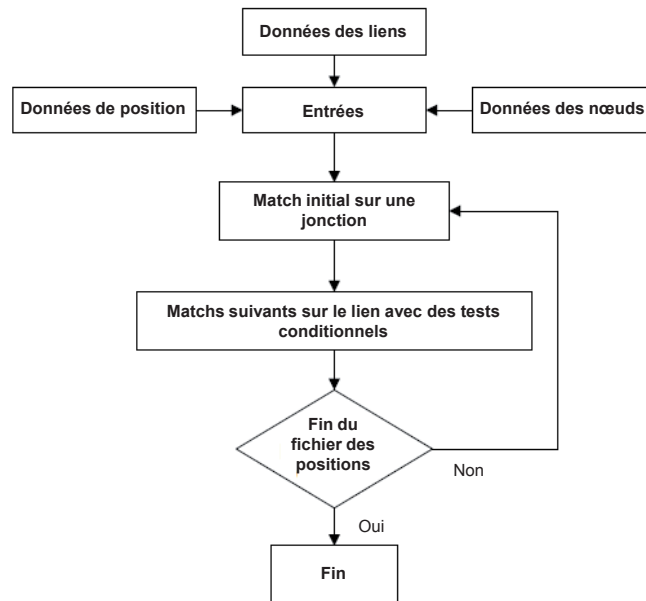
Données des liens

Données de position

Entrées

Données des nœuds

Match initial sur une jonction

Matchs suivants sur le lien avec des tests conditionnels

Fin du fichier des positions

Non

Oui

Fin